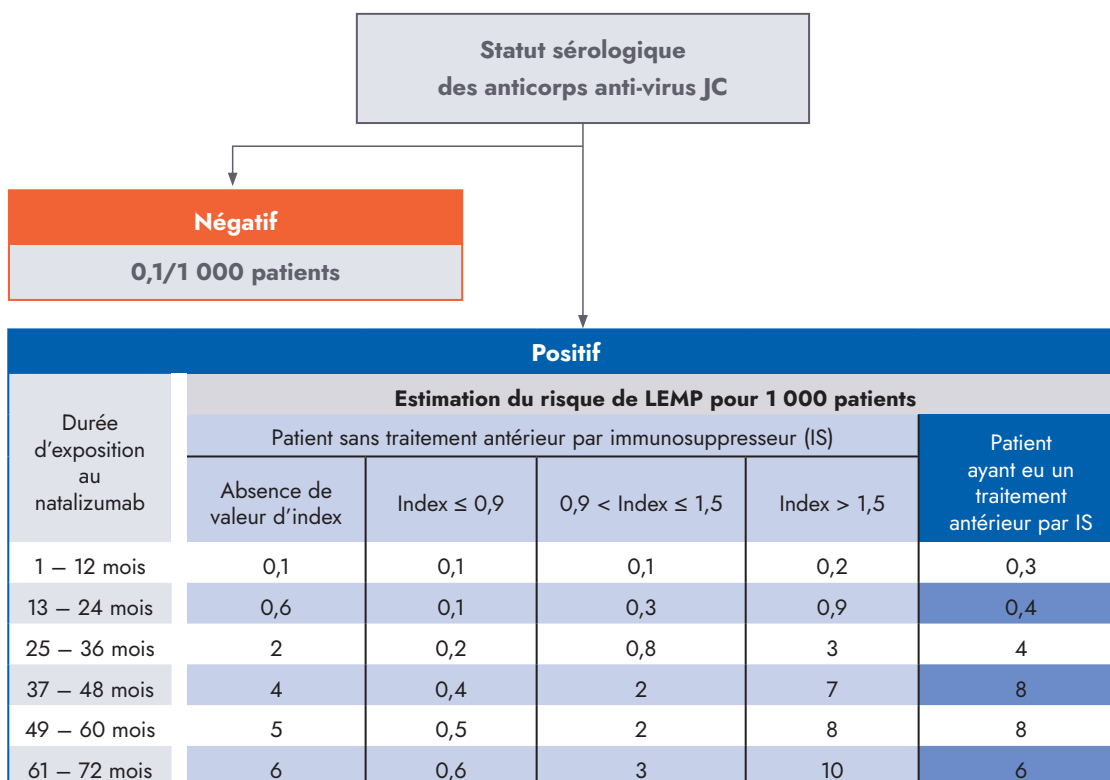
Statut sérologique des anticorps anti-virus JC

Négatif

0,1/1 000 patients

Positif

| Durée d'exposition au natalizumab | Estimation du risque de LEMP pour 1 000 patients | | | | |
|---|---|---|---|---|---|
| | Patient sans traitement antérieur par immunosuppresseur (IS) | | | | Patient ayant eu un traitement antérieur par IS |
| | Absence de valeur d'index | Index $\leq 0,9$ | $0,9 <$ Index $\leq 1,5$ | Index $> 1,5$ | |
| 1 – 12 mois | 0,1 | 0,1 | 0,1 | 0,2 | 0,3 |
| 13 – 24 mois | 0,6 | 0,1 | 0,3 | 0,9 | 0,4 |
| 25 – 36 mois | 2 | 0,2 | 0,8 | 3 | 4 |
| 37 – 48 mois | 4 | 0,4 | 2 | 7 | 8 |
| 49 – 60 mois | 5 | 0,5 | 2 | 8 | 8 |
| 61 – 72 mois | 6 | 0,6 | 3 | 10 | 6 |